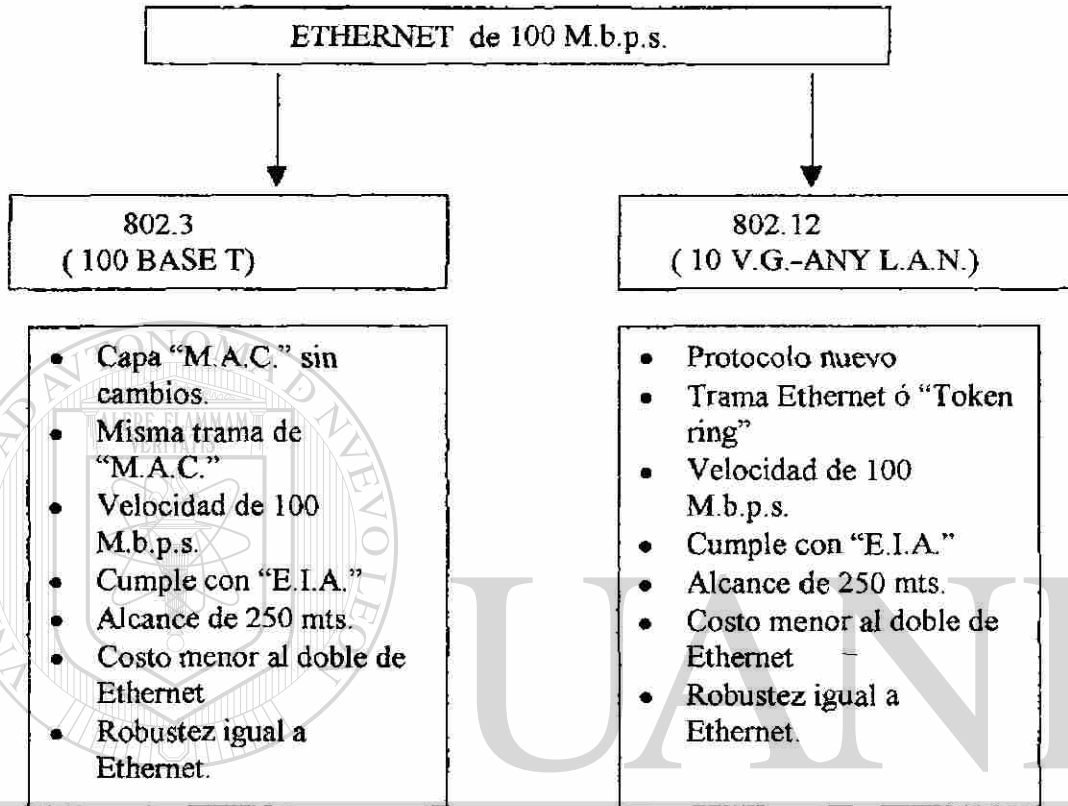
ETHERNET de 100 M.b.p.s.

802.3
( 100 BASE T)

802.12
( 10 V.G.-ANY L.A.N.)

- Capa "M.A.C." sin cambios.
- Misma trama de "M.A.C."
- Velocidad de 100 M.b.p.s.
- Cumple con "E.I.A."
- Alcance de 250 mts.
- Costo menor al doble de Ethernet
- Robustez igual a Ethernet.

- Protocolo nuevo
- Trama Ethernet ó "Token ring"
- Velocidad de 100 M.b.p.s.
- Cumple con "E.I.A."
- Alcance de 250 mts.
- Costo menor al doble de Ethernet
- Robustez igual a Ethernet.

FLAMMAM

UAN